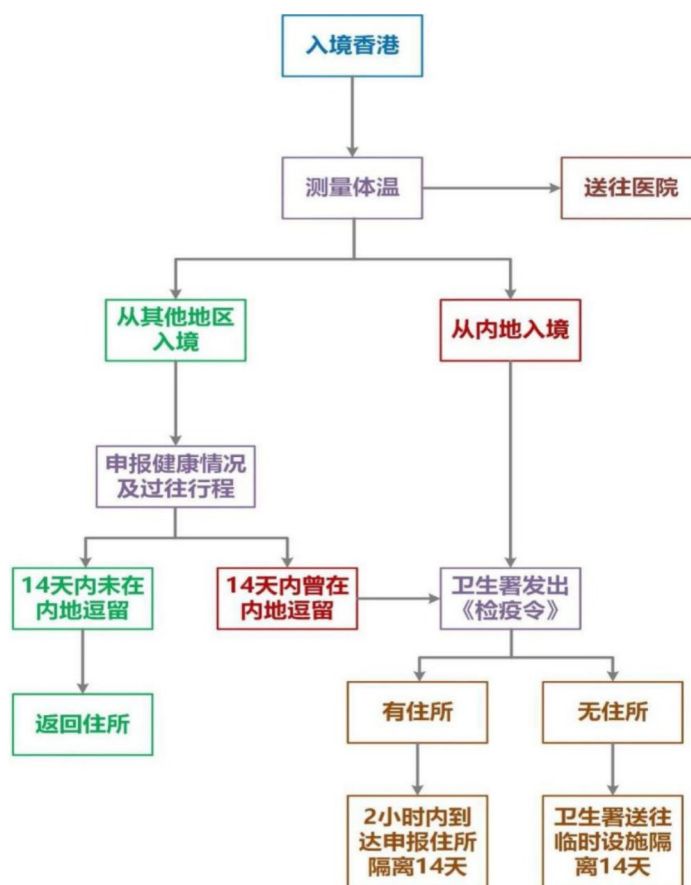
入境香港

测量体温

送往医院

从其他地区入境

从内地入境

申报健康情况及过往行程

14天内未在内地逗留

14天内曾在内地逗留

卫生署发出《检疫令》

返回住所

有住所

无住所

2小时内到达申报住所隔离14天

卫生署送往临时设施隔离14天